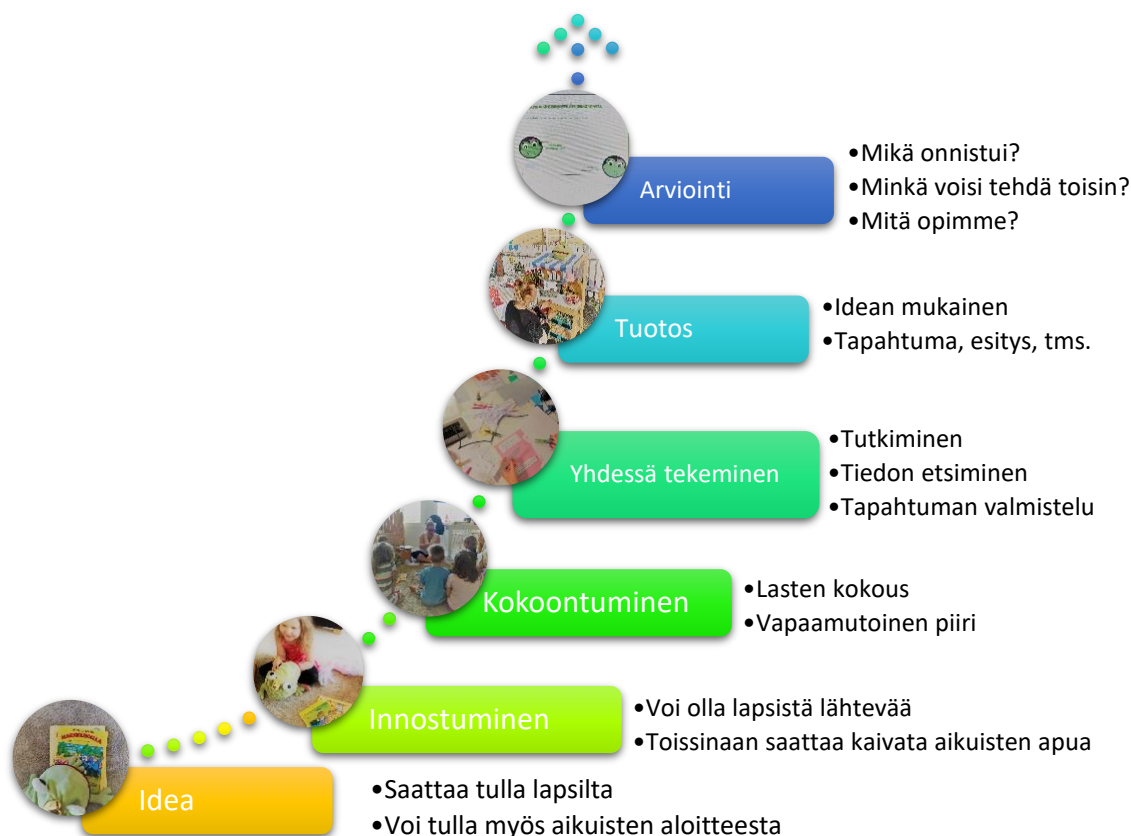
Arviointi
•Mikä onnistui?
•Minkä voisi tehdä toisin?
•Mitä opimme?

Tuotos
•Idean mukainen
•Tapahtuma, esitys, tms.

Yhdessä tekeminen
•Tutkiminen
•Tiedon etsiminen
•Tapahtuman valmistelu

Kokoontuminen
•Lasten kokous
•Vapaamutoinen piiri

Innostuminen
•Voi olla lapsista lähtevää
•Toissinaan saattaa kaivata aikuisten apua

Idea
•Saattaa tulla lapsilta
•Voi tulla myös aikuisten aloitteesta